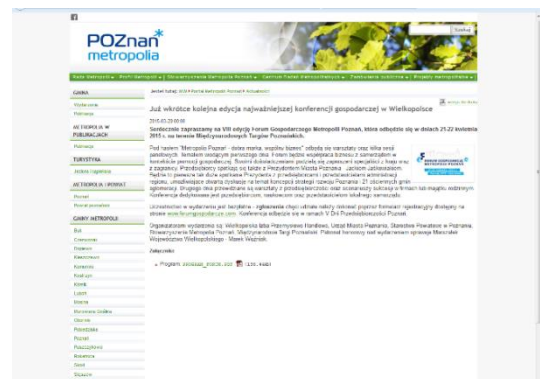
POZnan
metropolia

Szukaj

Rada Metropolii | Profil Metropolii | Stowarzyszenie Metropolia Poznań | Centrum Badań Metropolitalnych | Pozyskiwanie funduszy | Projekty metropolitalne

Jesteś tutaj: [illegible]

Już wkrótce kolejna edycja najważniejszej konferencji gospodarczej w Wielkopolsce

2015-03-20 00:00

Serdecznie zapraszamy na VIII edycję Forum Gospodarczego Metropolii Poznań, które odbędzie się w dniach 21-22 kwietnia 2015 r. na terenie Międzynarodowych Targów Poznańskich.

Pod hasłem "Metropolia Poznań - dobra marka, wspólny biznes" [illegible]

Uczestnictwo w wydarzeniu jest bezpłatne - wystarczy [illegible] na stronie www.forumgospodarcze.com. Konferencja odbędzie się w ramach V Dni Przedsiębiorczości Poznań.

Organizatorem wydarzenia są: Wielkopolska Izba Przemysłowo Handlowa, Urząd Miasta Poznania, Starostwo Powiatowe w Poznaniu, Stowarzyszenie Metropolia Poznań, Międzynarodowe Targi Poznańskie. Patronat honorowy nad wydarzeniem sprawuje Marszałek Województwa Wielkopolskiego - Marek Woźniak.

Załączniki:

Program_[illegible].doc (135 KiB)

GMINA
Wiadomości
Informacje

METROPOLIA W PUBLIKACJACH
Informacje

TURYSTYKA
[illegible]

METROPOLIA I POWIAT
Poznań
Powiat poznański

GMINY METROPOLII
Buk
Czempiń
Dopiewo
Kleszczewo
Kostrzyn
Kórnik
Komorniki
Luboń
Mosina
Murowana Goślina
Oborniki
Pobiedziska
Poznań
Puszczykowo
Rokietnica
Stęszew
Suchy Las